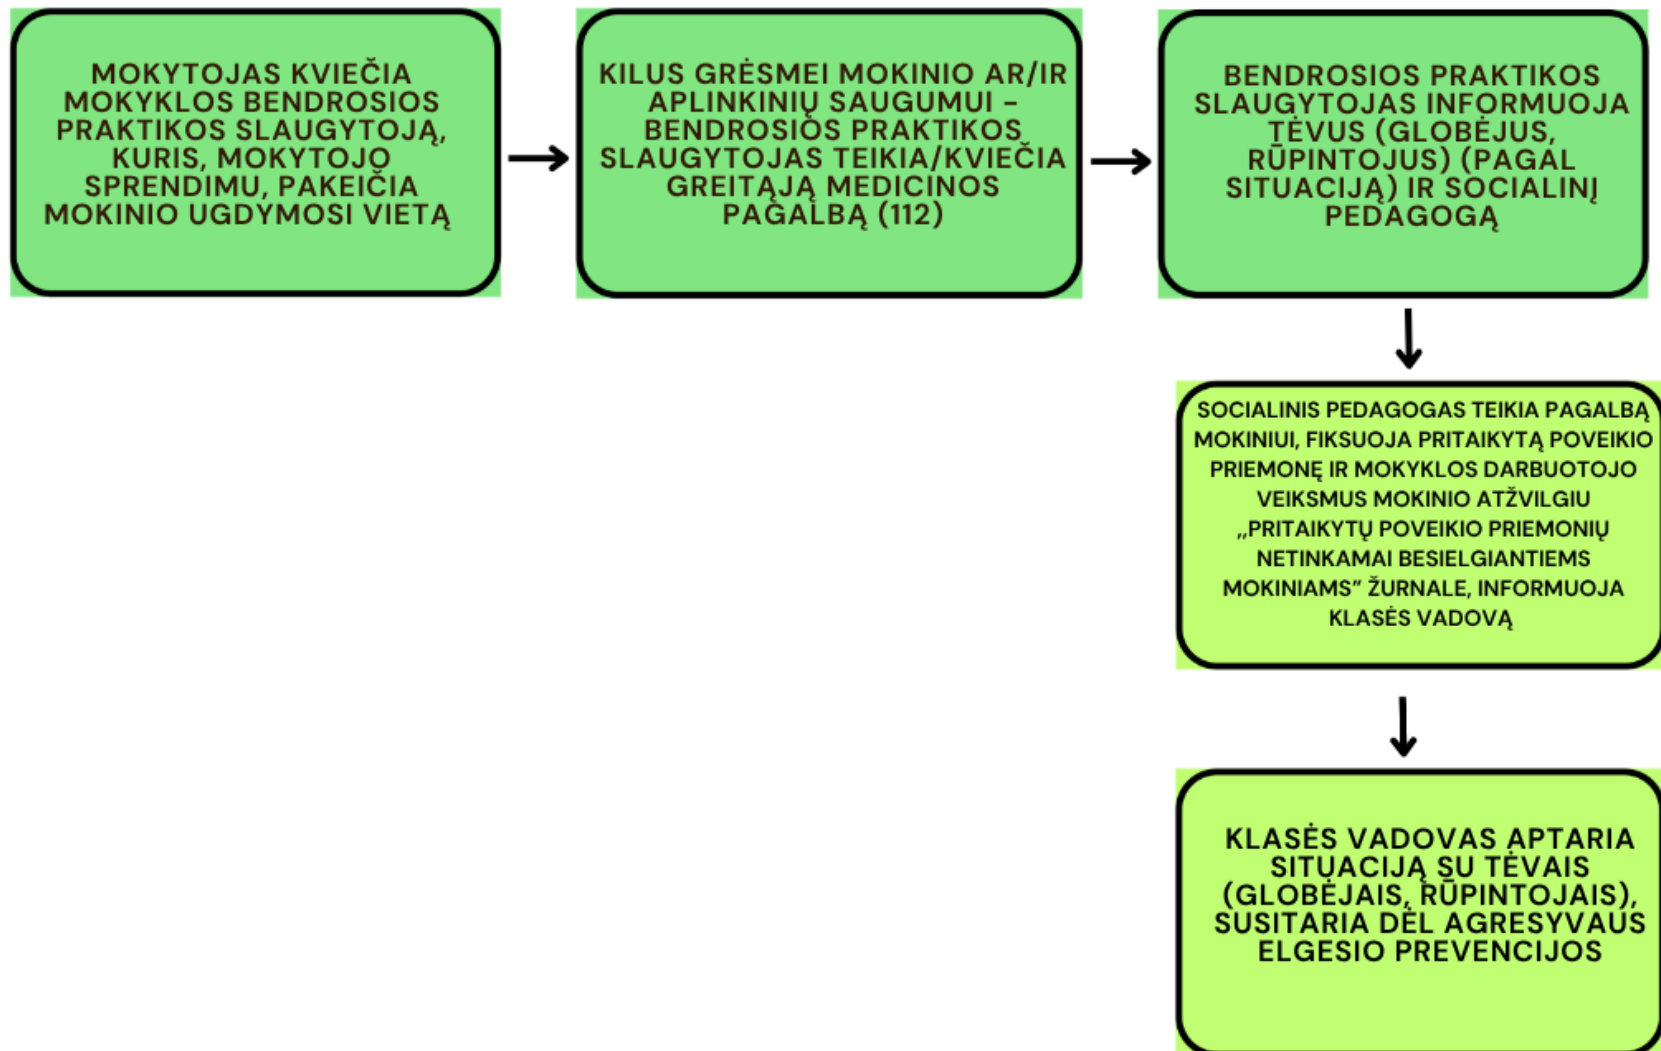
MOKYTOJAS KVIEČIA MOKYKLOS BENDROSIOS PRAKTIKOS SLAUGYTOJĄ, KURIS, MOKYTOJO SPRENDIMU, PAKEIČIA MOKINIO UGDYMOSI VIETĄ

KILUS GRĖSMEI MOKINIO AR/IR APLINKINIŲ SAUGUMUI – BENDROSIOS PRAKTIKOS SLAUGYTOJAS TEIKIA/KVIEČIA GREITĄJĄ MEDICINOS PAGALBĄ (112)

BENDROSIOS PRAKTIKOS SLAUGYTOJAS INFORMUOJA TĖVUS (GLOBĖJUS, RŪPINTOJUS) (PAGAL SITUACIJĄ) IR SOCIALINĮ PEDAGOGĄ

SOCIALINIS PEDAGOGAS TEIKIA PAGALBĄ MOKINIUI, FIKSUOJA PRITAIKYTĄ POVEIKIO PRIEMONĘ IR MOKYKLOS DARBUOTOJO VEIKSMUS MOKINIO ATŽVILGIU „PRITAIKYTŲ POVEIKIO PRIEMONIŲ NETINKAMAI BESIELGIANTIEMS MOKINIAMS" ŽURNALE, INFORMUOJA KLASĖS VADOVĄ

KLASĖS VADOVAS APTARIA SITUACIJĄ SU TĖVAIS (GLOBĖJAIS, RŪPINTOJAIS), SUSITARIA DĖL AGRESYVAUS ELGESIO PREVENCIJOS